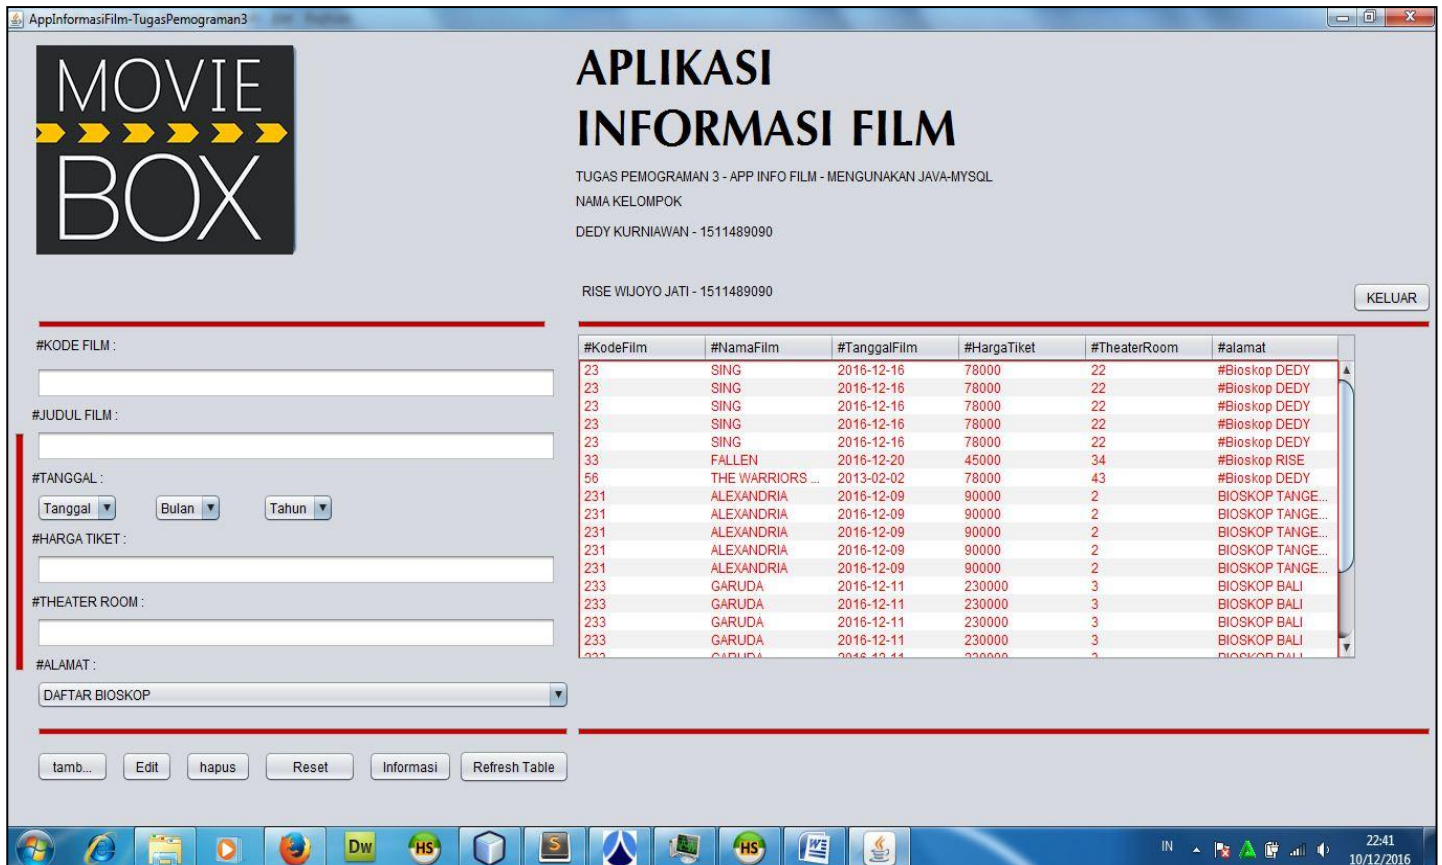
AppInformasiFilm-TugasPemograman3

MOVIE
BOX

APLIKASI
INFORMASI FILM

TUGAS PEMOGRAMAN 3 - APP INFO FILM - MENGUNAKAN JAVA-MYSQL
NAMA KELOMPOK
DEDY KURNIAWAN - 1511489090

RISE WIJOYO JATI - 1511489090

KELUAR

#KODE FILM :

#JUDUL FILM :

#TANGGAL :

Tanggal Bulan Tahun

#HARGA TIKET :

#THEATER ROOM :

#ALAMAT :

DAFTAR BIOSKOP

| #KodeFilm | #NamaFilm | #TanggalFilm | #HargaTiket | #TheaterRoom | #alamat |
|---|---|---|---|---|---|
| 23 | SING | 2016-12-16 | 78000 | 22 | #Bioskop DEDY |
| 23 | SING | 2016-12-16 | 78000 | 22 | #Bioskop DEDY |
| 23 | SING | 2016-12-16 | 78000 | 22 | #Bioskop DEDY |
| 23 | SING | 2016-12-16 | 78000 | 22 | #Bioskop DEDY |
| 23 | SING | 2016-12-16 | 78000 | 22 | #Bioskop DEDY |
| 33 | FALLEN | 2016-12-20 | 45000 | 34 | #Bioskop RISE |
| 56 | THE WARRIORS ... | 2013-02-02 | 78000 | 43 | #Bioskop DEDY |
| 231 | ALEXANDRIA | 2016-12-09 | 90000 | 2 | BIOSKOP TANGE... |
| 231 | ALEXANDRIA | 2016-12-09 | 90000 | 2 | BIOSKOP TANGE... |
| 231 | ALEXANDRIA | 2016-12-09 | 90000 | 2 | BIOSKOP TANGE... |
| 231 | ALEXANDRIA | 2016-12-09 | 90000 | 2 | BIOSKOP TANGE... |
| 231 | ALEXANDRIA | 2016-12-09 | 90000 | 2 | BIOSKOP TANGE... |
| 233 | GARUDA | 2016-12-11 | 230000 | 3 | BIOSKOP BALI |
| 233 | GARUDA | 2016-12-11 | 230000 | 3 | BIOSKOP BALI |
| 233 | GARUDA | 2016-12-11 | 230000 | 3 | BIOSKOP BALI |
| 233 | GARUDA | 2016-12-11 | 230000 | 3 | BIOSKOP BALI |
| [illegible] | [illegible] | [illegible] | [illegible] | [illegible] | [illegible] |

tamb... Edit hapus Reset Informasi Refresh Table

Dw HS S HS

IN 22:41 10/12/2016